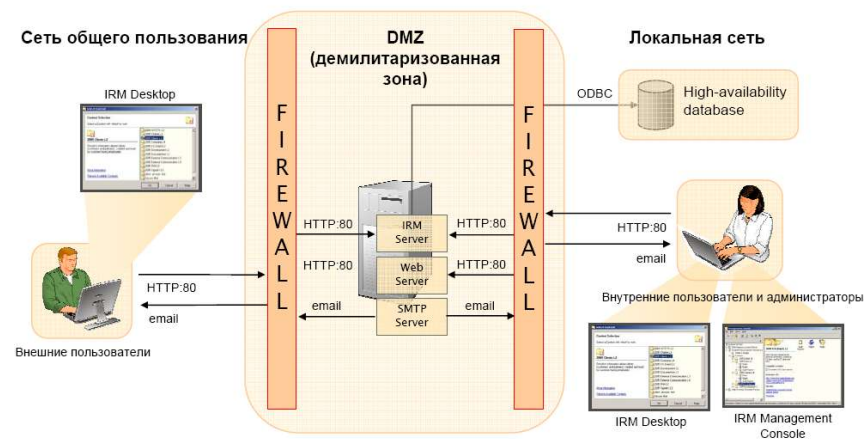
Сеть общего пользования

DMZ (демилитаризованная зона)

Локальная сеть

IRM Desktop

F I R E W A L L

F I R E W A L L

ODBC

High-availability database

HTTP:80

IRM Server

HTTP:80

HTTP:80

Web Server

HTTP:80

HTTP:80

email

HTTP:80

email

email

SMTP Server

email

Внешние пользователи

Внутренние пользователи и администраторы

IRM Desktop

IRM Management Console